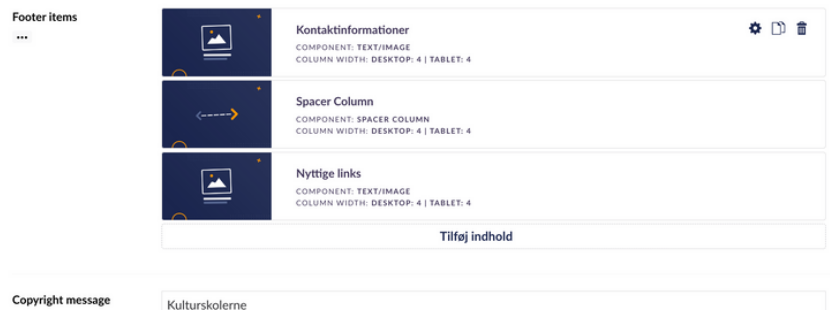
Footer items
...

Kontaktinformationer
COMPONENT: TEXT/IMAGE
COLUMN WIDTH: DESKTOP: 4 | TABLET: 4

Spacer Column
COMPONENT: SPACER COLUMN
COLUMN WIDTH: DESKTOP: 4 | TABLET: 4

Nyttige links
COMPONENT: TEXT/IMAGE
COLUMN WIDTH: DESKTOP: 4 | TABLET: 4

Tilføj indhold

Copyright message
Kulturskolerne